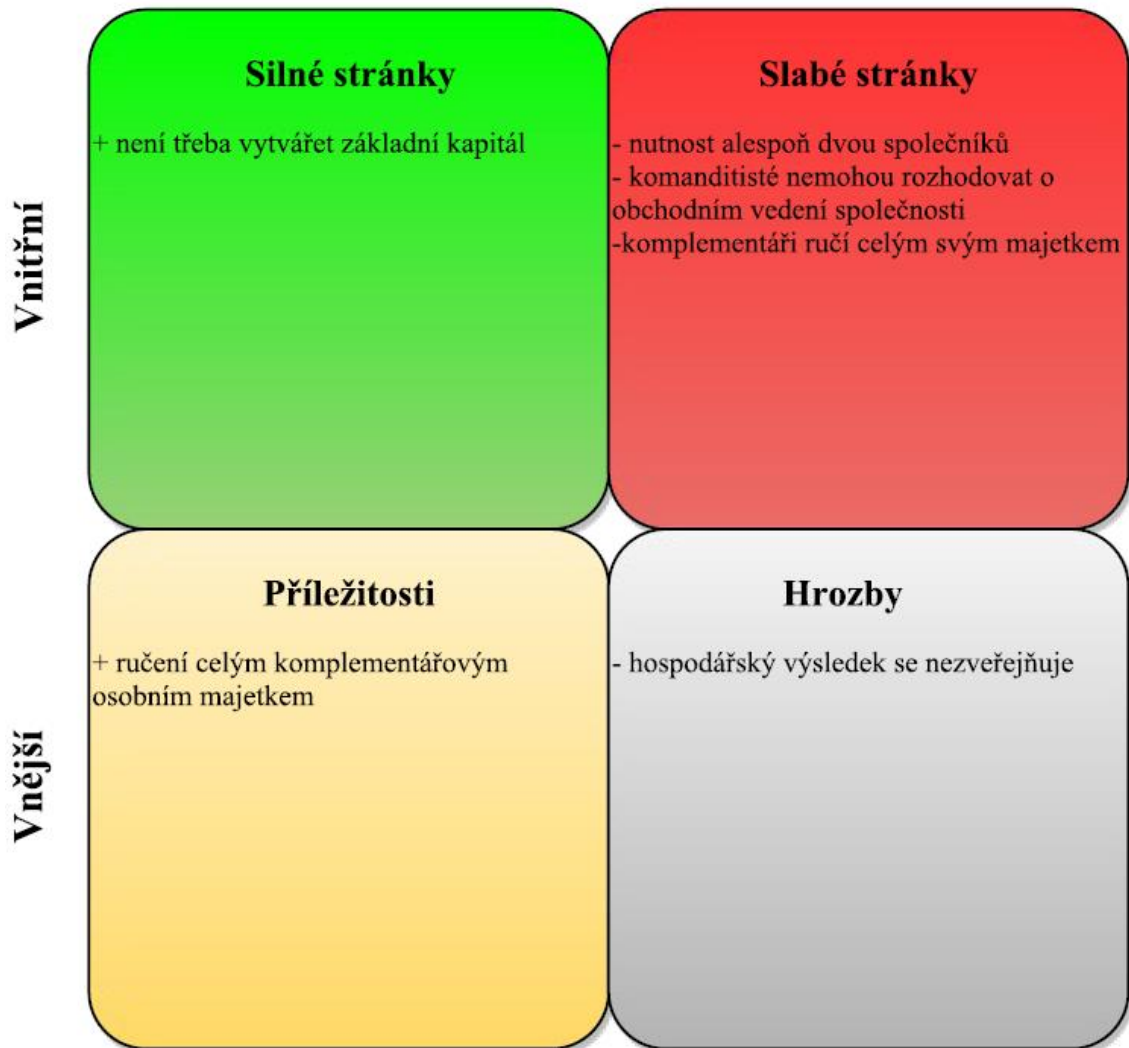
Vnitřní

Silné stránky

+ není třeba vytvářet základní kapitál

Slabé stránky

- nutnost alespoň dvou společníků
- komanditisté nemohou rozhodovat o obchodním vedení společnosti
-komplementáři ručí celým svým majetkem

Vnější

Příležitosti

+ ručení celým komplementářovým osobním majetkem

Hrozby

- hospodářský výsledek se nezveřejňuje